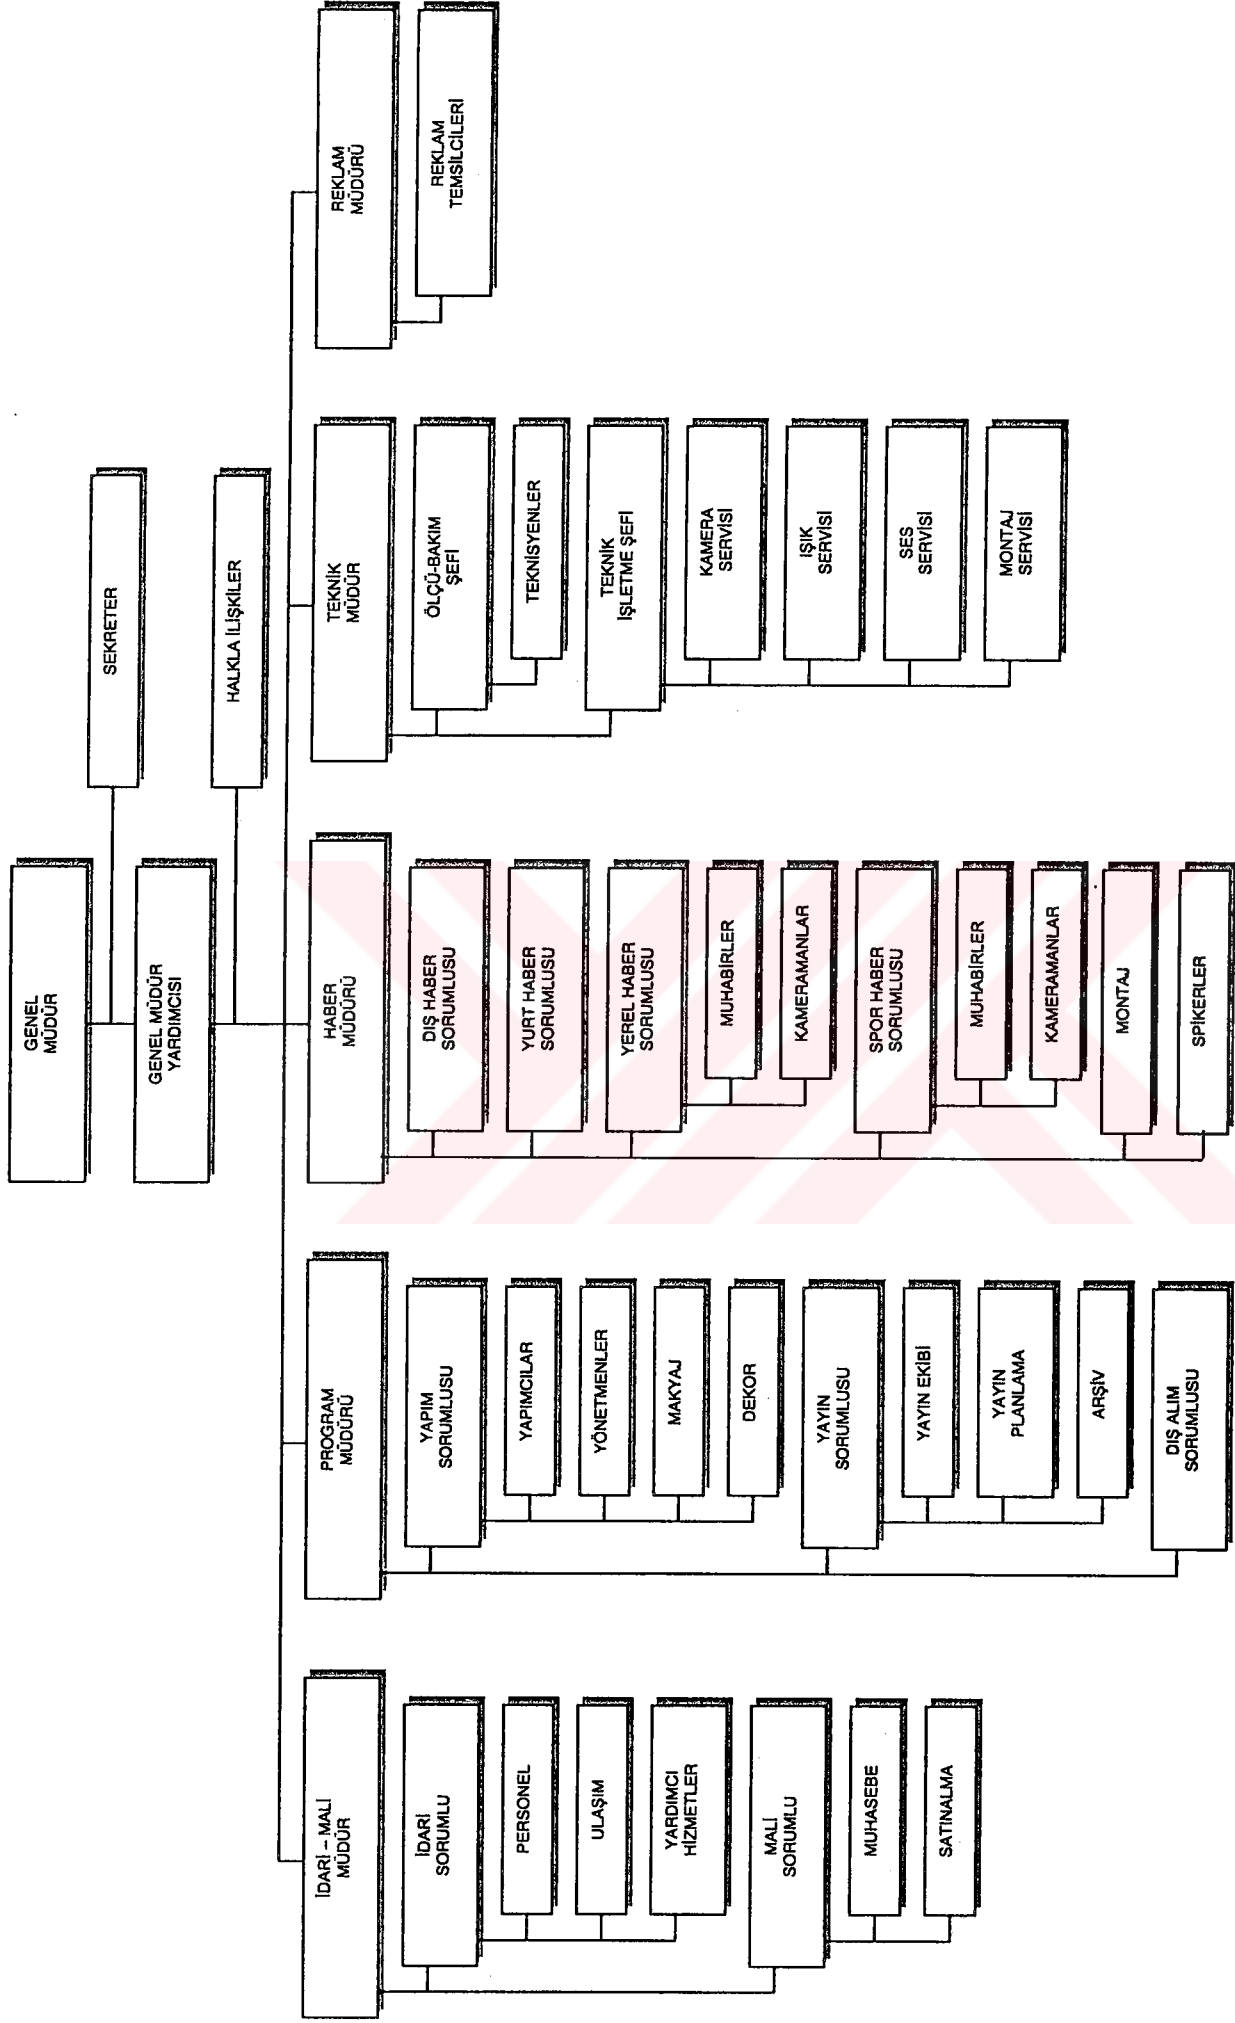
GENEL MÜDÜR

SEKRETER

GENEL MÜDÜR YARDIMCISI

HALKLA İLİŞKİLER

REKLAM MÜDÜRÜ

REKLAM TEMSİLCİLERİ

TEKNİK MÜDÜR

ÖLÇÜ-BAKIM ŞEFİ

TEKNİSYENLER

TEKNİK İŞLETME ŞEFİ

KAMERA SERVİSİ

IŞIK SERVİSİ

SES SERVİSİ

MONTAJ SERVİSİ

HABER MÜDÜRÜ

DIŞ HABER SORUMLUSU

YURT HABER SORUMLUSU

YEREL HABER SORUMLUSU

MUHABİRLER

KAMERAMANLAR

SPOR HABER SORUMLUSU

MUHABİRLER

KAMERAMANLAR

MONTAJ

SPİKERLER

PROGRAM MÜDÜRÜ

YAPIM SORUMLUSU

YAPIMCILAR

YÖNETMENLER

MAKYAJ

DEKOR

YAYIN SORUMLUSU

YAYIN EKİBİ

YAYIN PLANLAMA

ARŞİV

DIŞ ALIM SORUMLUSU

İDARİ - MALİ MÜDÜR

İDARİ SORUMLU

PERSONEL

ULAŞIM

YARDIMCI HİZMETLER

MALİ SORUMLU

MUHASEBE

SATINALMA